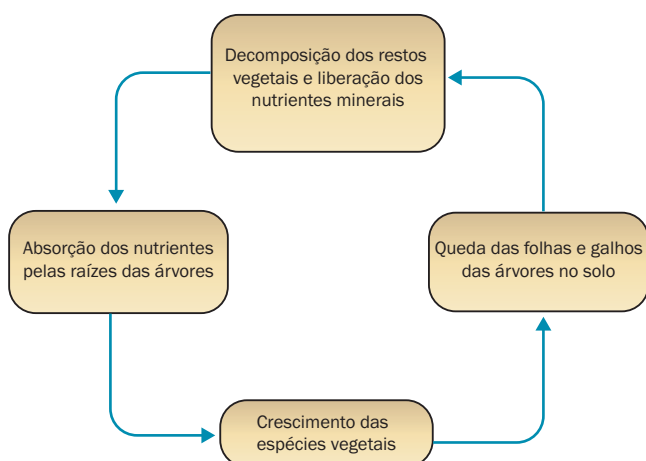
Decomposição dos restos vegetais e liberação dos nutrientes minerais

Queda das folhas e galhos das árvores no solo

Crescimento das espécies vegetais

Absorção dos nutrientes pelas raízes das árvores